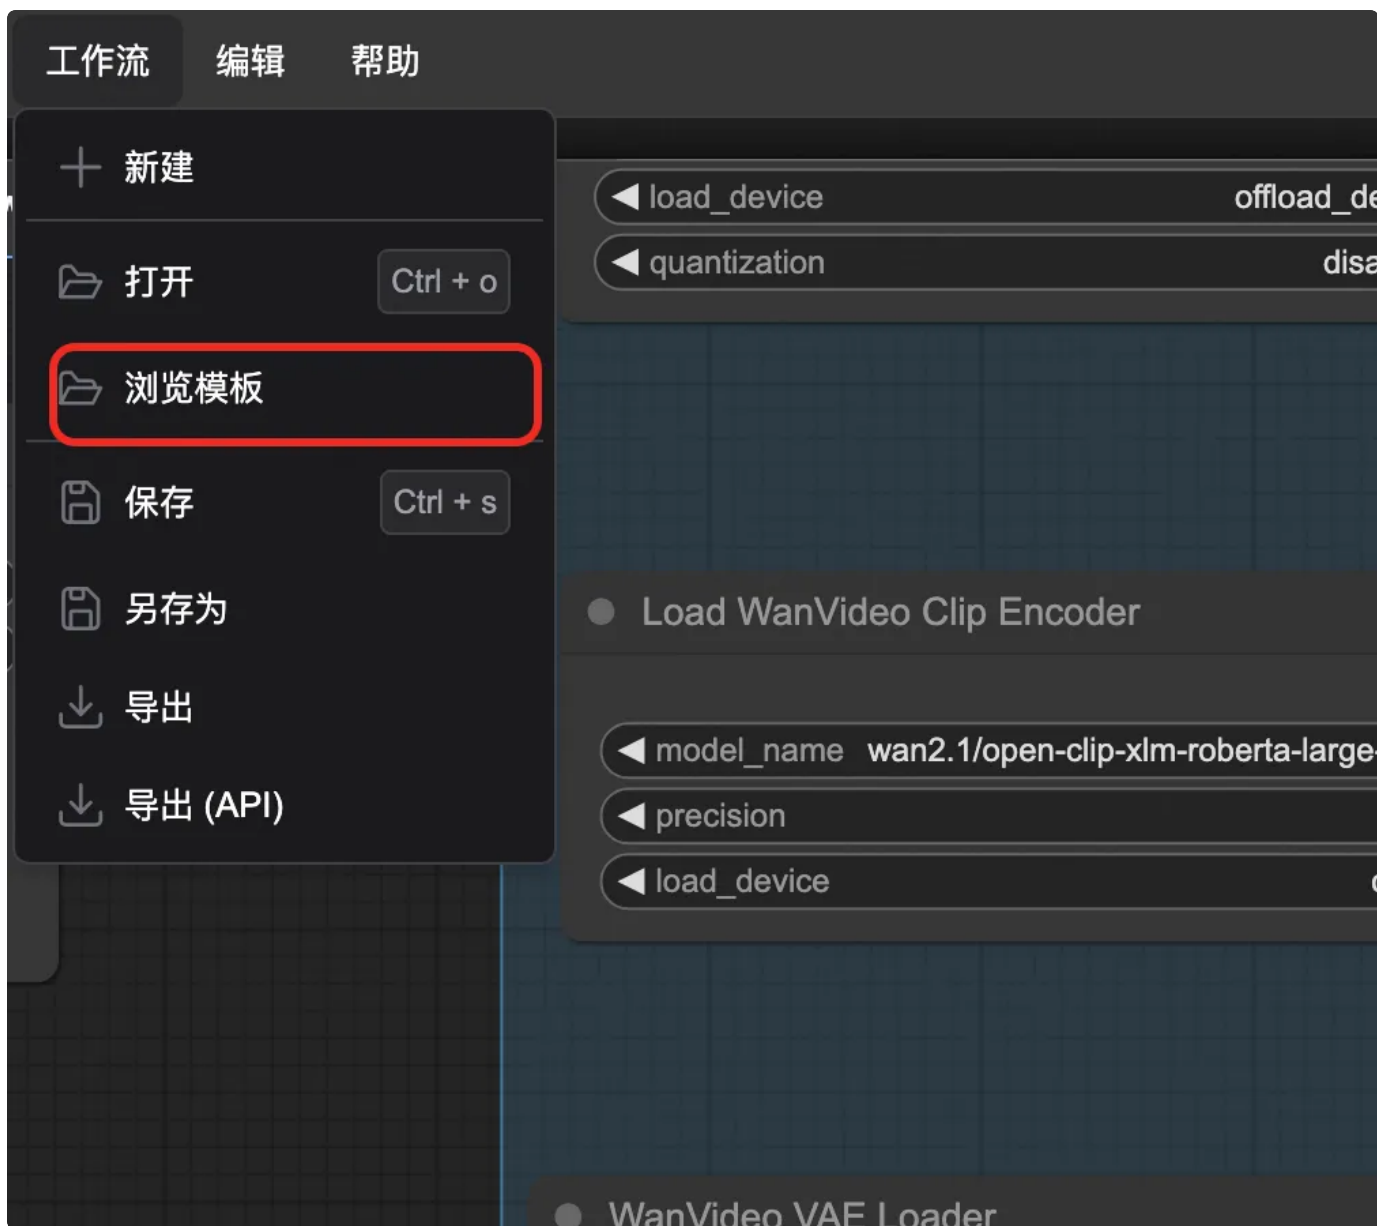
工作流 编辑 帮助

新建

打开 Ctrl + o

浏览模板

保存 Ctrl + s

另存为

导出

导出 (API)

load_device offload_de

quantization disa

Load WanVideo Clip Encoder

model_name wan2.1/open-clip-xlm-roberta-large-

precision

load_device

WanVideo VAE Loader